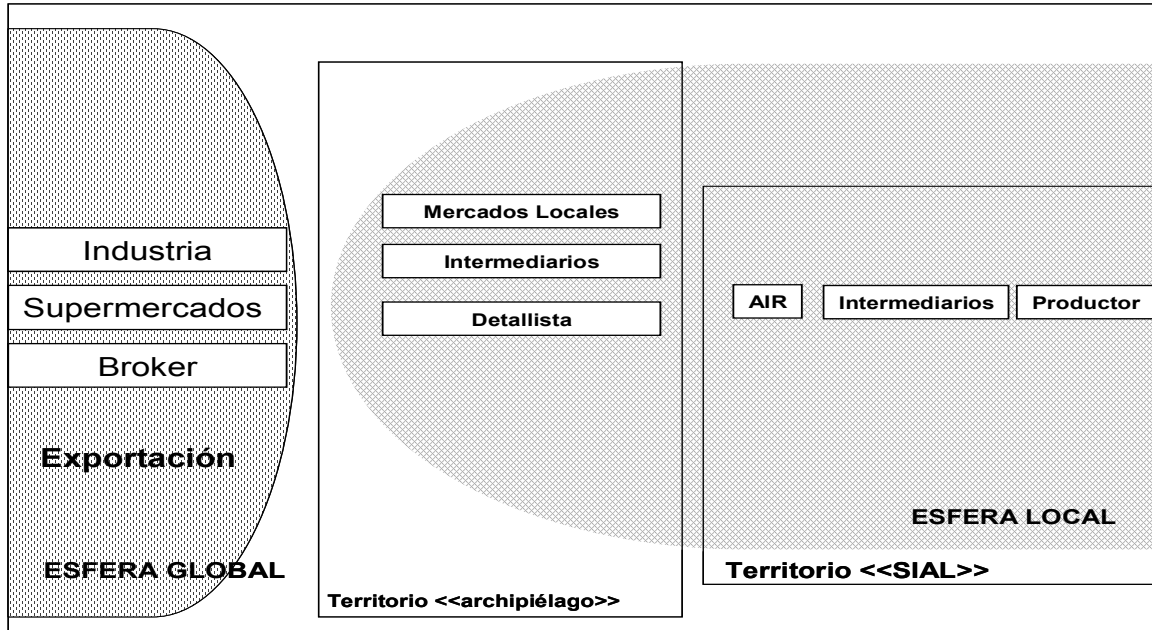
Industria

Supermercados

Broker

Exportación

ESFERA GLOBAL

Mercados Locales

Intermediarios

Detallista

Territorio <<archipiélago>>

AIR

Intermediarios

Productor

ESFERA LOCAL

Territorio <<SIAL>>